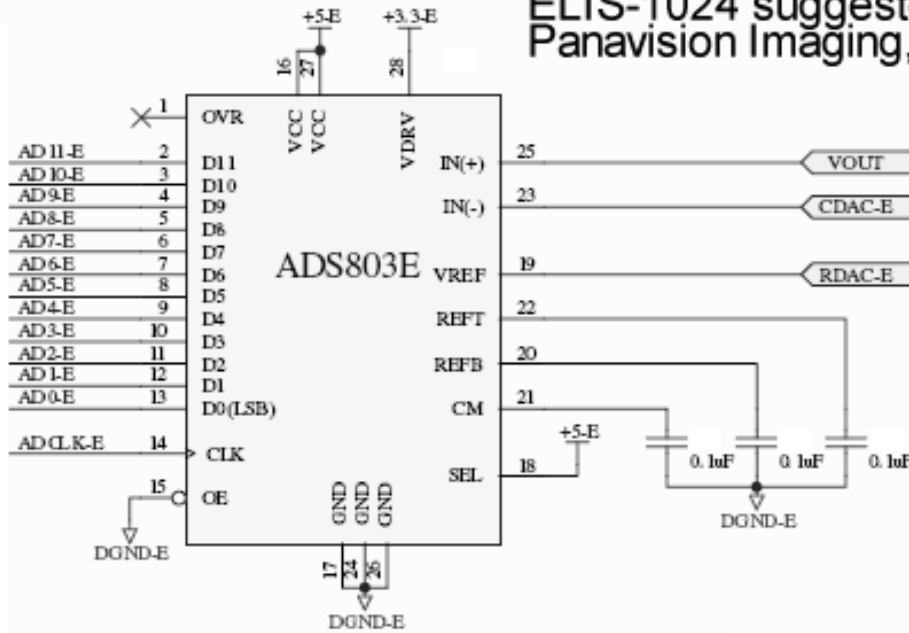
ELIS-1024 suggest
Panavision Imaging,

+5-E
+3.3-E
16
27
28
VCC
VCC
VDRV
1
OVR
AD11-E
2
D11
AD10-E
3
D10
AD9-E
4
D9
AD8-E
5
D8
AD7-E
6
D7
AD6-E
7
D6
AD5-E
8
D5
AD4-E
9
D4
AD3-E
10
D3
AD2-E
11
D2
AD1-E
12
D1
AD0-E
13
D0(LSB)
ADCLK-E
14
CLK
15
OE
DGND-E
ADS803E
IN(+)
25
VOUT
IN(-)
23
CDAC-E
VREF
19
RDAC-E
REFT
22
REFB
20
CM
21
+5-E
SEL
18
0.1uF
0.1uF
0.1uF
DGND-E
GND
GND
GND
17
24
26
DGND-E